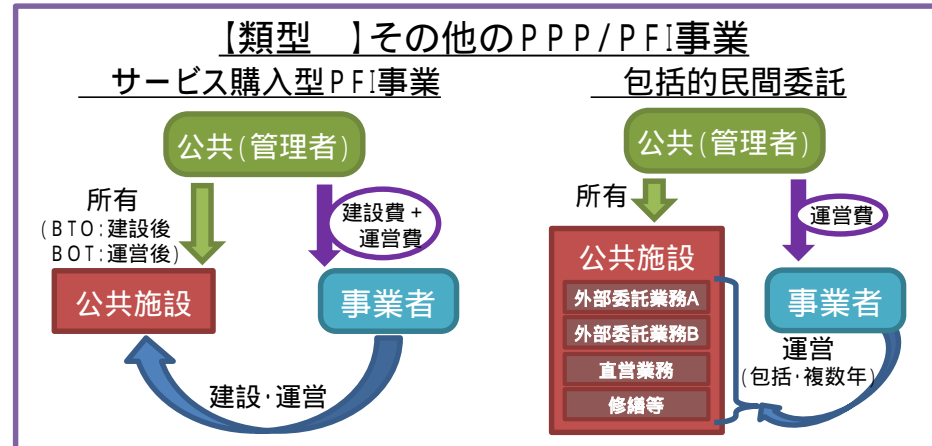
【類型　】その他のPPP/PFI事業

サービス購入型PFI事業

公共(管理者)

所有
(BTO:建設後
BOT:運営後)

建設費＋
運営費

公共施設

事業者

建設･運営

包括的民間委託

公共(管理者)

所有

運営費

公共施設

外部委託業務A

外部委託業務B

直営業務

修繕等

事業者

運営
(包括･複数年)